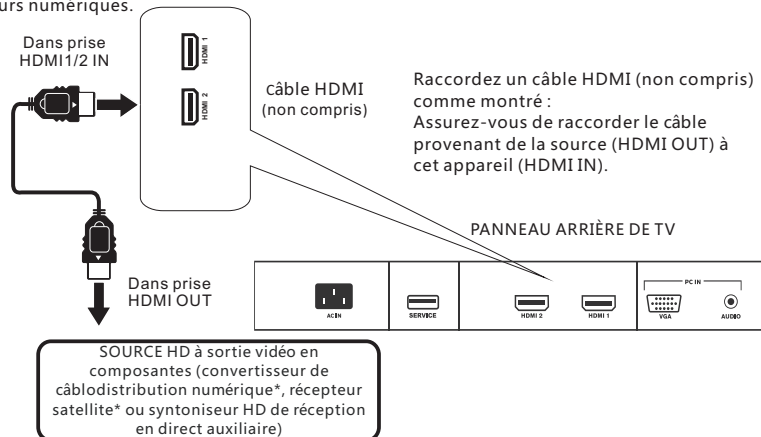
urs numériques.

Dans prise HDMI1/2 IN

HDMI 1

HDMI 2

câble HDMI (non compris)

Raccordez un câble HDMI (non compris) comme montré :
Assurez-vous de raccorder le câble provenant de la source (HDMI OUT) à cet appareil (HDMI IN).

PANNEAU ARRIÈRE DE TV

AC IN

SERVICE

HDMI 2

HDMI 1

PC IN

VGA

AUDIO

Dans prise HDMI OUT

SOURCE HD à sortie vidéo en composantes (convertisseur de câblodistribution numérique*, récepteur satellite* ou syntoniseur HD de réception en direct auxiliaire)